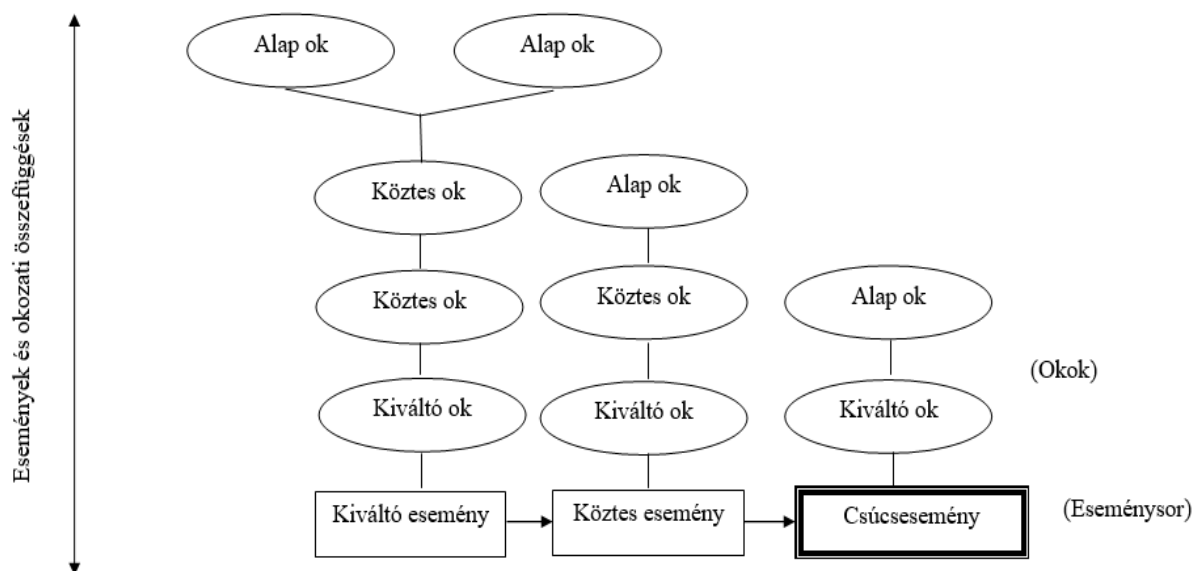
Események és okozati összefüggések

Alap ok

Alap ok

Köztes ok

Alap ok

Köztes ok

Köztes ok

Alap ok

(Okok)

Kiváltó ok

Kiváltó ok

Kiváltó ok

Kiváltó esemény

Köztes esemény

Csúcsesemény

(Eseménysor)